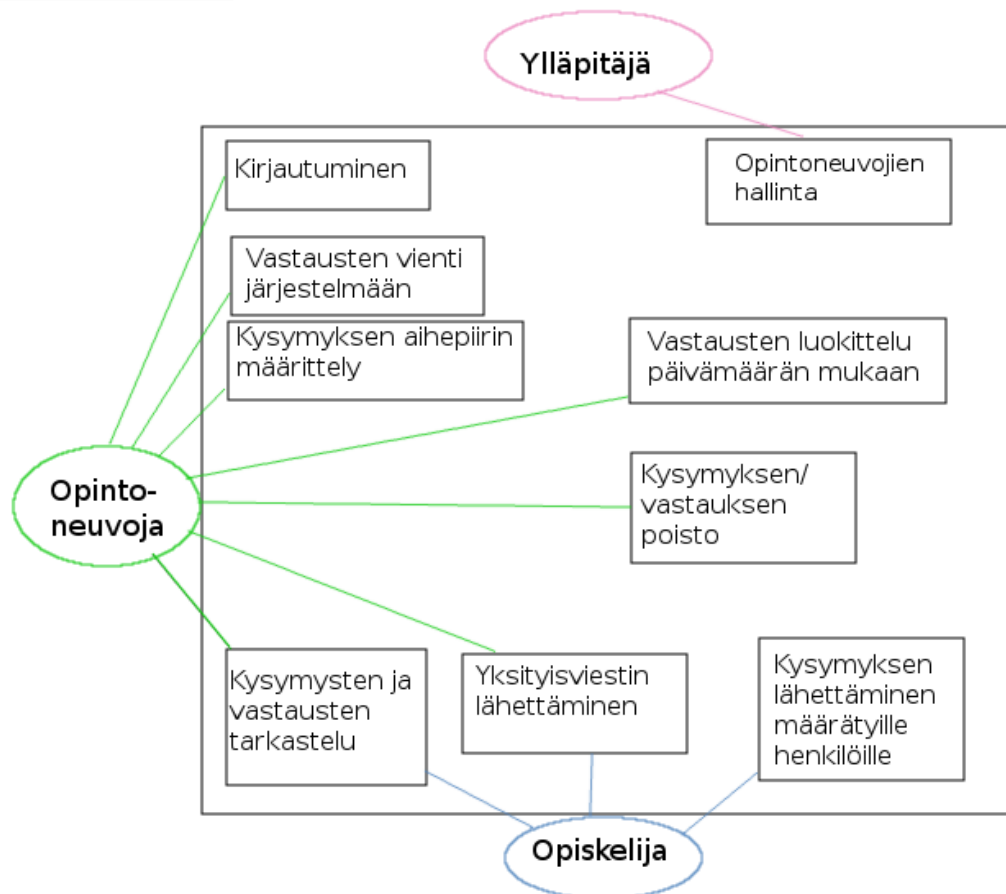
Ylläpitäjä

Kirjautuminen

Opintoneuvojien hallinta

Vastausten vienti järjestelmään

Kysymyksen aihepiirin määrittely

Vastausten luokittelu päivämäärän mukaan

Opintoneuvoja

Kysymyksen/ vastauksen poisto

Kysymysten ja vastausten tarkastelu

Yksityisviestin lähettäminen

Kysymyksen lähettäminen määrätyille henkilöille

Opiskelija